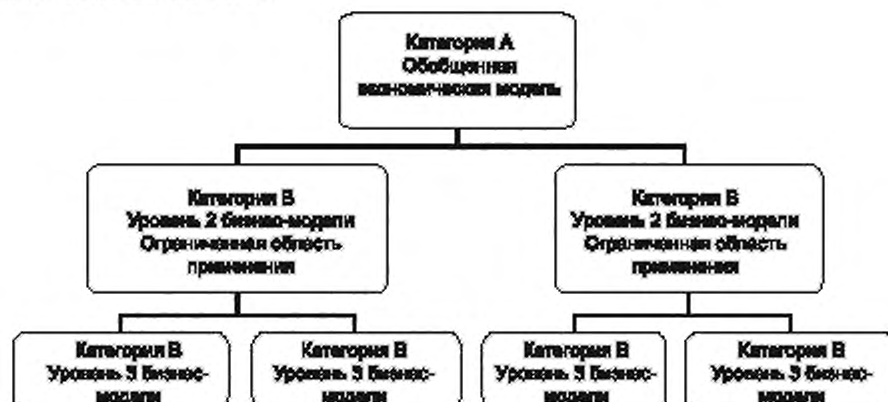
Категория А
Обобщенная экономическая модель

Категория В
Уровень 2 бизнес-модели
Ограниченная область применения

Категория В
Уровень 2 бизнес-модели
Ограниченная область применения

Категория В
Уровень 3 бизнес-модели

Категория В
Уровень 3 бизнес-модели

Категория В
Уровень 3 бизнес-модели

Категория В
Уровень 3 бизнес-модели